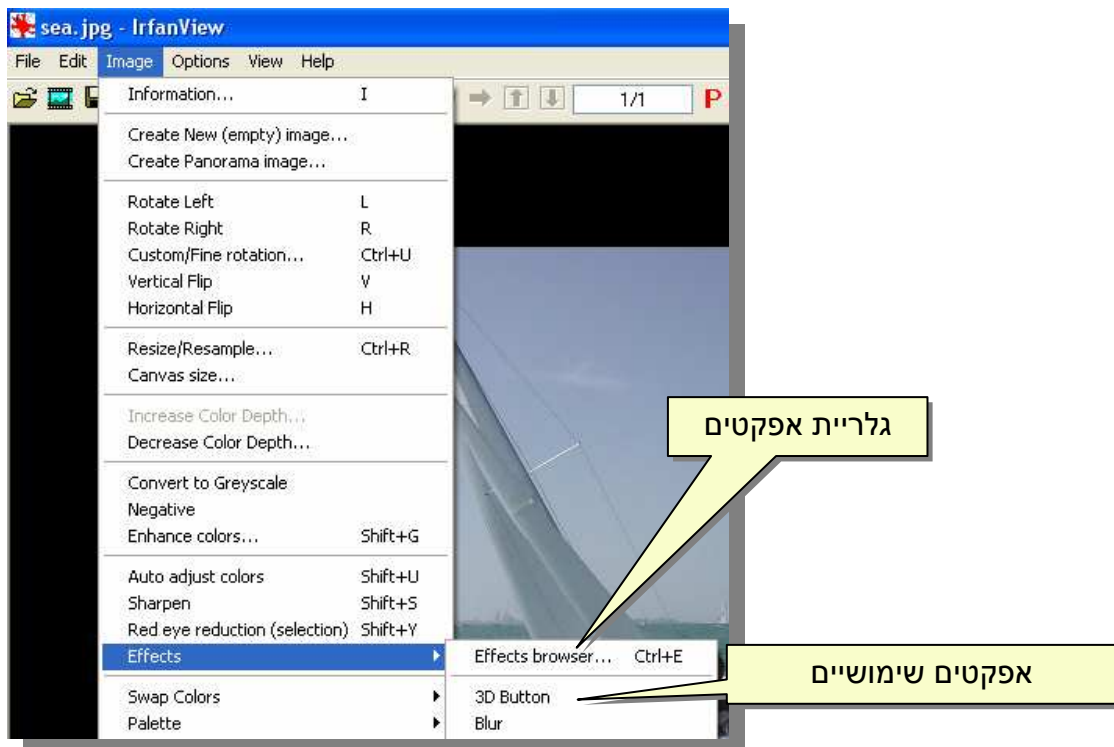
sea.jpg - IrfanView

File Edit Image Options View Help

1/1 P

Information... I

Create New (empty) image...
Create Panorama image...

Rotate Left L
Rotate Right R
Custom/Fine rotation... Ctrl+U
Vertical Flip V
Horizontal Flip H

Resize/Resample... Ctrl+R
Canvas size...

Increase Color Depth...
Decrease Color Depth...

Convert to Greyscale
Negative
Enhance colors... Shift+G

Auto adjust colors Shift+U
Sharpen Shift+S
Red eye reduction (selection) Shift+Y
Effects

Swap Colors
Palette

Effects browser... Ctrl+E
3D Button
Blur

גלריית אפקטים

אפקטים שימושיים